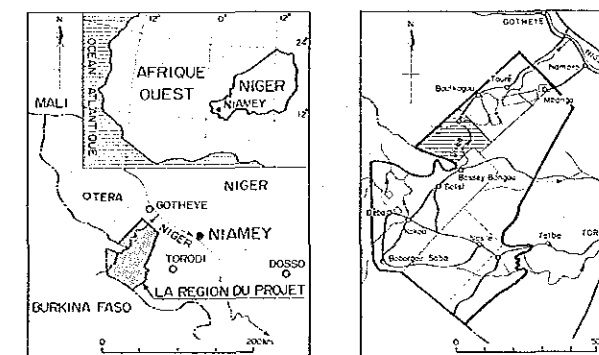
N
12°
0°
12°
24°
OCEAN ATLANTIQUE
AFRIQUE OUEST
NIGER
NIAMEY
12°
MALI
NIGER
OTERA
GOTHEYE
NIGER
NIAMEY
TORODI
DOSSO
BURKINA FASO
LA REGION DU PROJET
0
200km

N
GOTHEYE
Touré
Bouhkogou
Namaro
Mbanga
Bossey Bangou
Dolsol
Diapo
Dioga
Bangou
Boborguè Seba
Tolbe
TOR
0
50